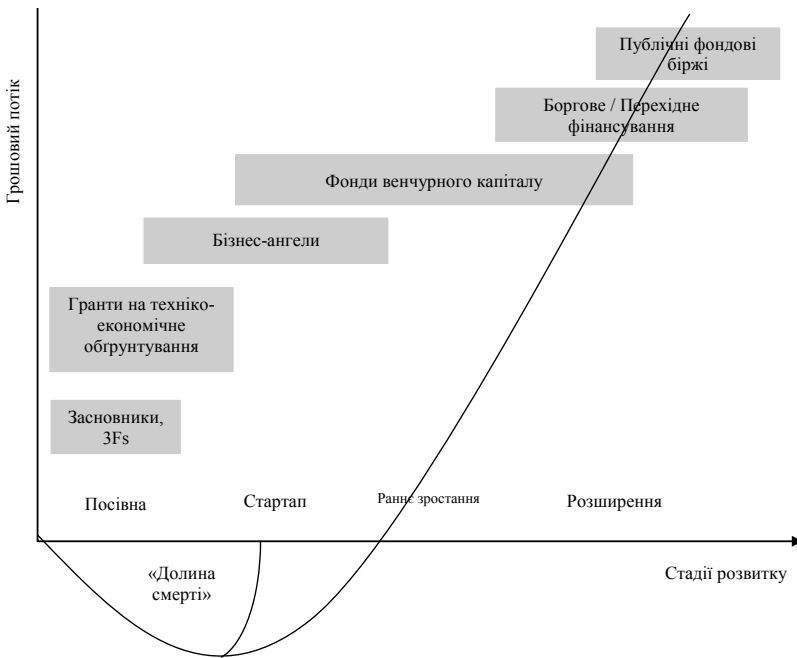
Грошовий потік

Публічні фондові біржі

Боргове / Перехідне фінансування

Фонди венчурного капіталу

Бізнес-ангели

Гранти на техніко-економічне обгрунтування

Засновники, 3Fs

Посівна

Стартап

Раннє зростання

Розширення

«Долина смерті»

Стадії розвитку